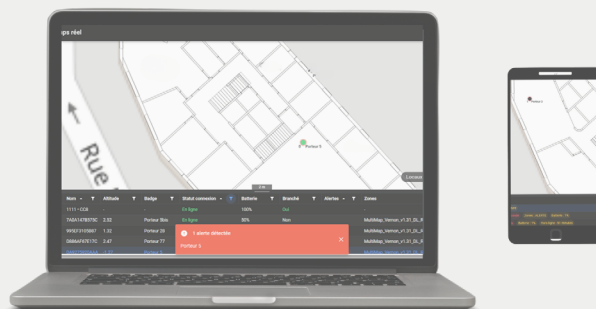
mps réel

Rue

Porteur 5

Lorraux

| Nom | Altitude | Badge | Statut connexion | Batterie | Branché | Alertes | Zones |
|---|---|---|---|---|---|---|---|
| 1111 - CCB | | | En ligne | 100% | Oui | | |
| 7A0A14785T5C | 3.52 | Porteur 5bis | En ligne | 36% | Non | | MultiMap_Vernon_v1.31_Ex_R |
| 9A5E1F4S6B7 | 1.32 | Porteur 29 | | | | | MultiMap_Vernon_v1.31_Ex_R |
| 5B86AF67E17C | 2.47 | Porteur 77 | | | | | MultiMap_Vernon_v1.31_Ex_R |
| | | Porteur 5 | | | | | MultiMap_Vernon_v1.31_Ex_R |

1 alerte détectée
Porteur 5

Porteur 5